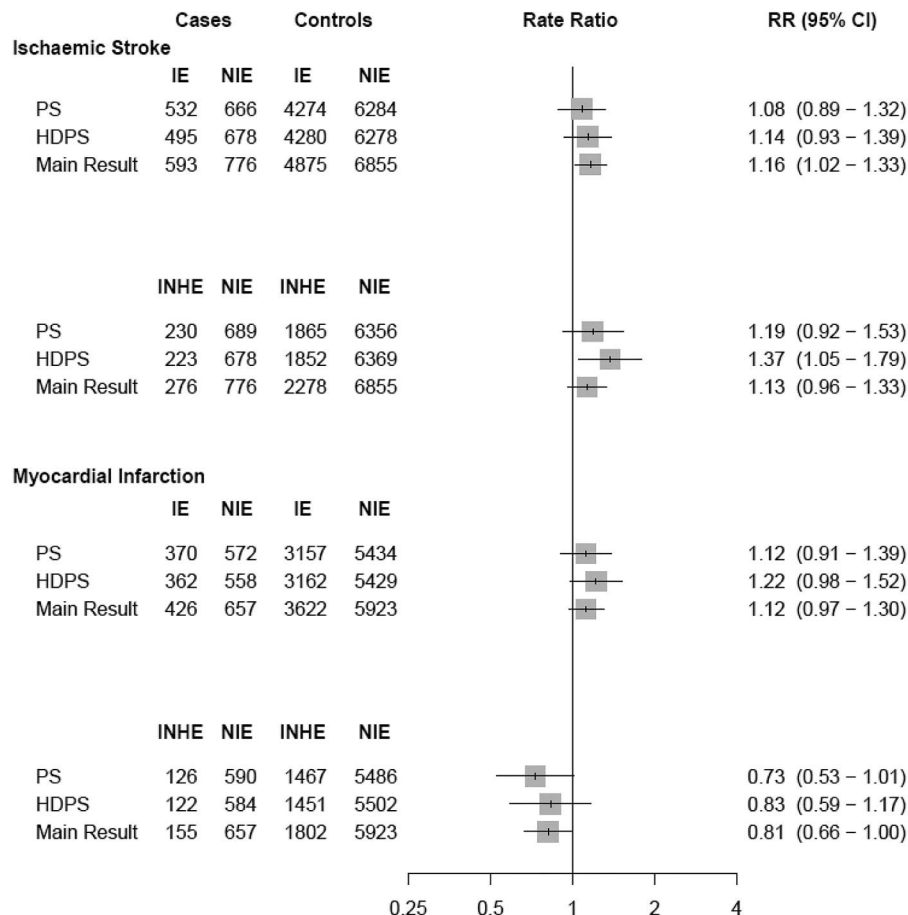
| | Cases | | Controls | | Rate Ratio | RR (95% CI) |
|---|---|---|---|---|---|---|
| **Ischaemic Stroke** | | | | | | |
| | IE | NIE | IE | NIE | | |
| PS | 532 | 666 | 4274 | 6284 | | 1.08 (0.89 − 1.32) |
| HDPS | 495 | 678 | 4280 | 6278 | | 1.14 (0.93 − 1.39) |
| Main Result | 593 | 776 | 4875 | 6855 | | 1.16 (1.02 − 1.33) |
| | INHE | NIE | INHE | NIE | | |
| PS | 230 | 689 | 1865 | 6356 | | 1.19 (0.92 − 1.53) |
| HDPS | 223 | 678 | 1852 | 6369 | | 1.37 (1.05 − 1.79) |
| Main Result | 276 | 776 | 2278 | 6855 | | 1.13 (0.96 − 1.33) |
| **Myocardial Infarction** | | | | | | |
| | IE | NIE | IE | NIE | | |
| PS | 370 | 572 | 3157 | 5434 | | 1.12 (0.91 − 1.39) |
| HDPS | 362 | 558 | 3162 | 5429 | | 1.22 (0.98 − 1.52) |
| Main Result | 426 | 657 | 3622 | 5923 | | 1.12 (0.97 − 1.30) |
| | INHE | NIE | INHE | NIE | | |
| PS | 126 | 590 | 1467 | 5486 | | 0.73 (0.53 − 1.01) |
| HDPS | 122 | 584 | 1451 | 5502 | | 0.83 (0.59 − 1.17) |
| Main Result | 155 | 657 | 1802 | 5923 | | 0.81 (0.66 − 1.00) |

0.25 0.5 1 2 4